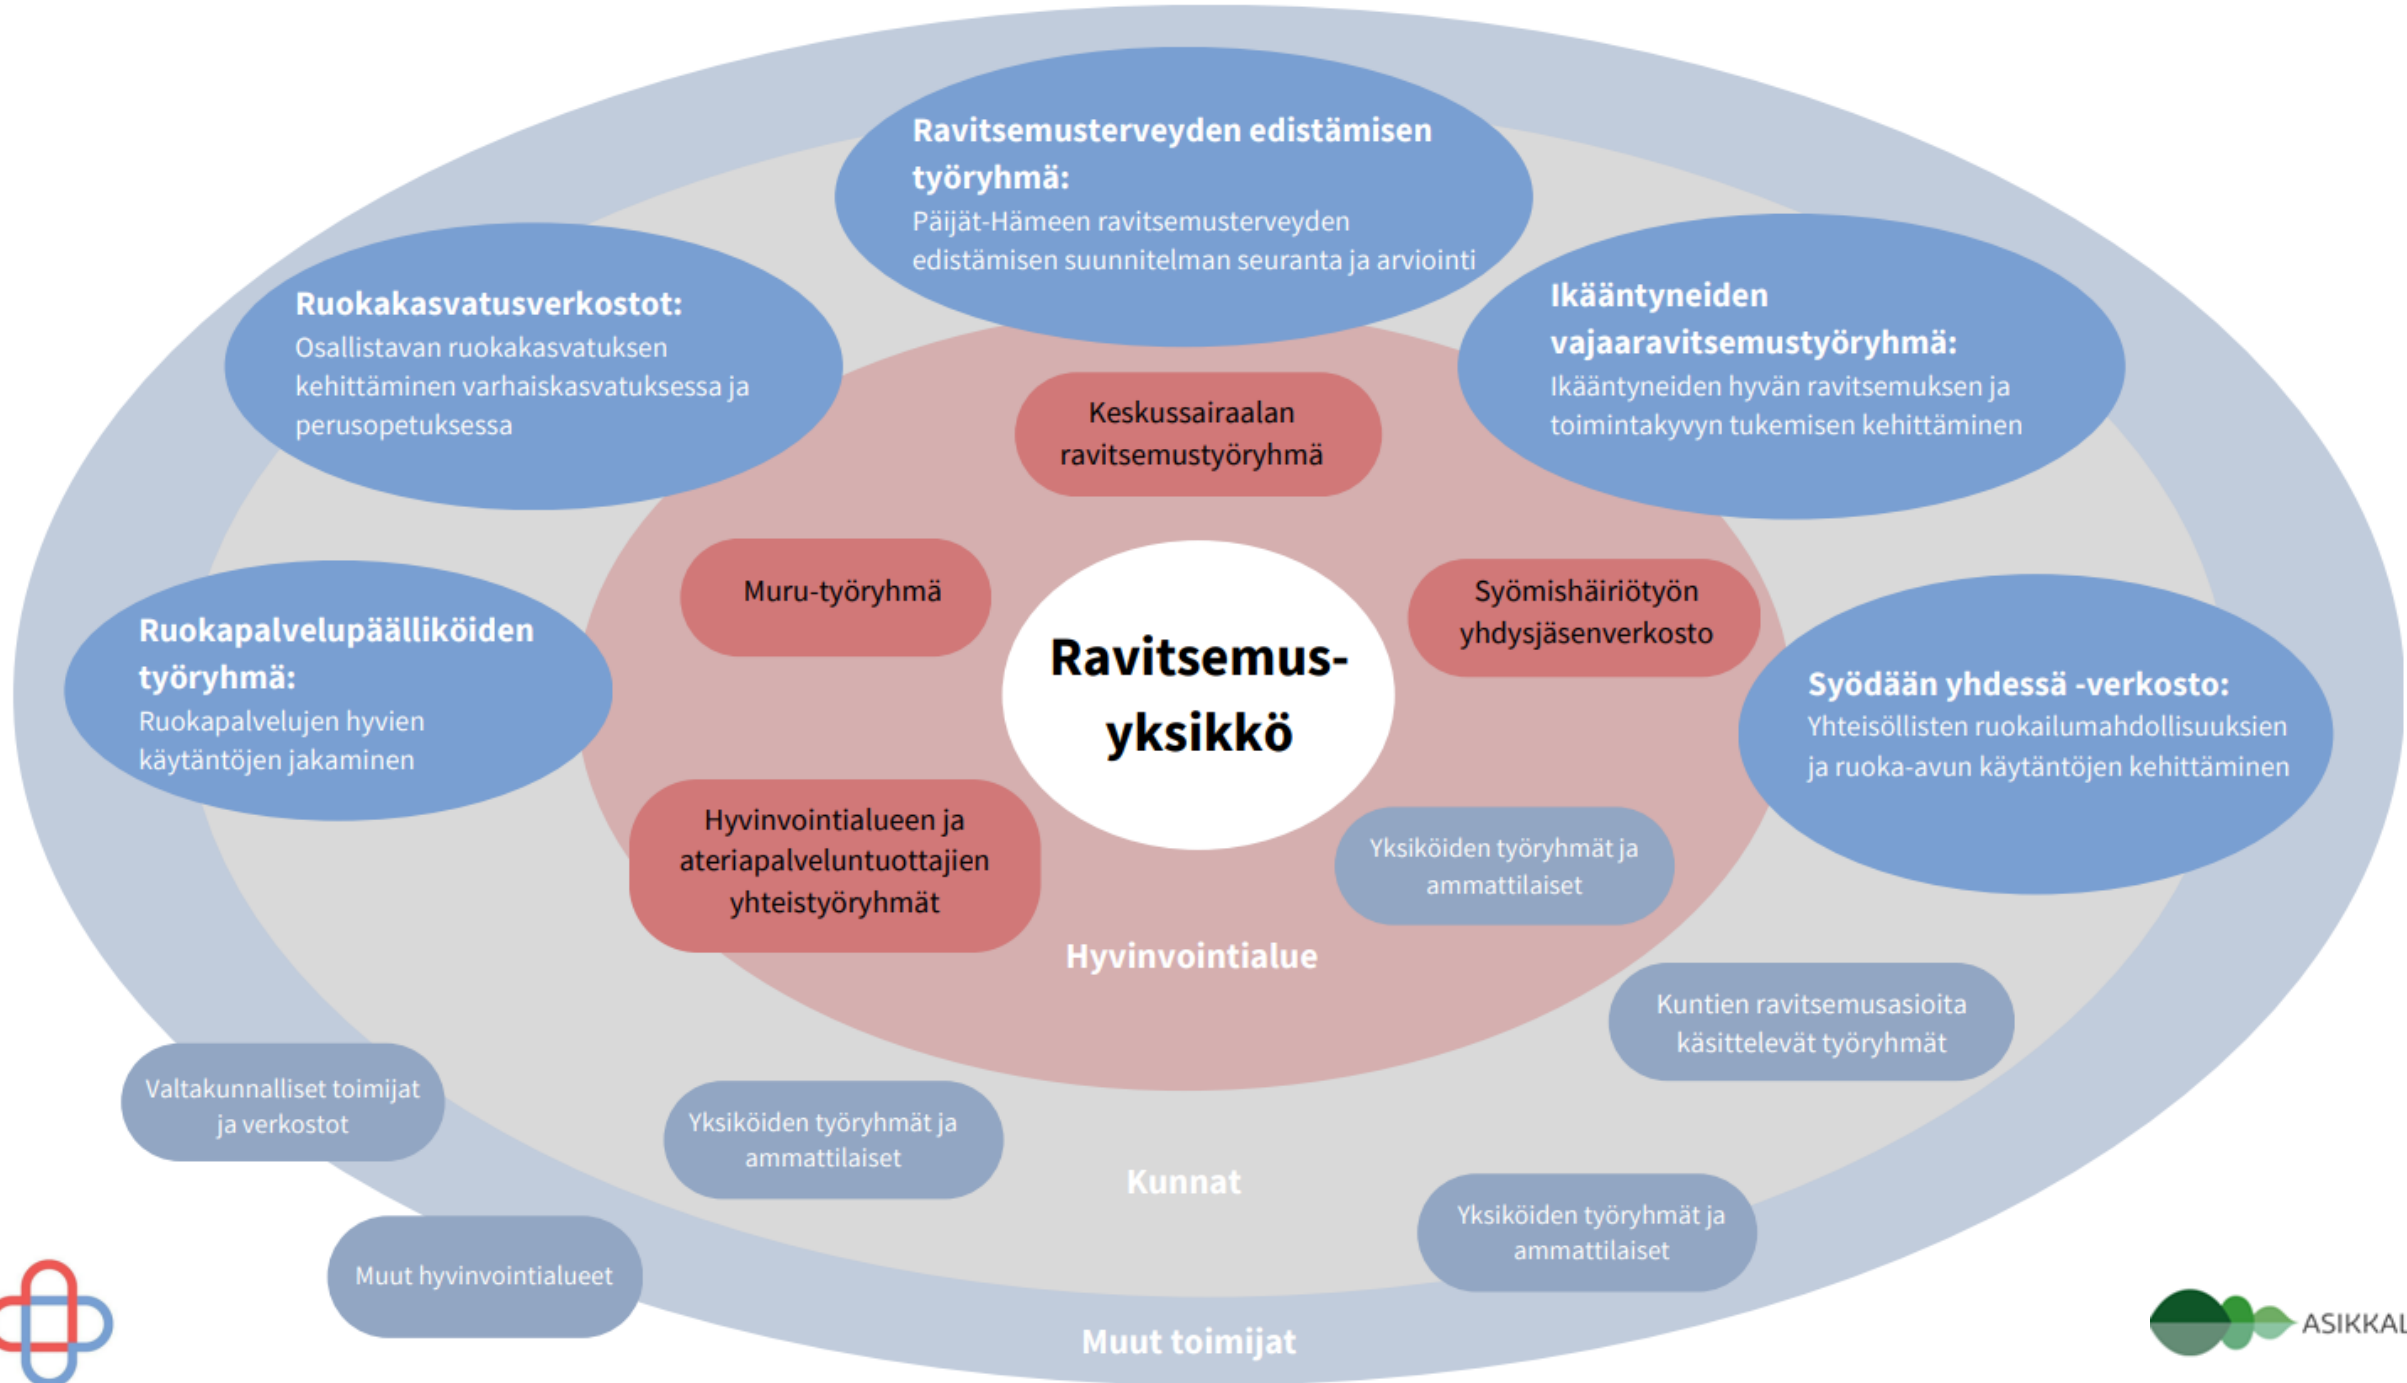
Ravitsemusterveyden edistämisen työryhmä:
Päijät-Hämeen ravitsemusterveyden edistämisen suunnitelman seuranta ja arviointi

Ruokakasvatusverkostot:
Osallistavan ruokakasvatuksen kehittäminen varhaiskasvatuksessa ja perusopetuksessa

Ikääntyneiden vajaaravitsemustyöryhmä:
Ikääntyneiden hyvän ravitsemuksen ja toimintakyvyn tukemisen kehittäminen

Keskussairaalan ravitsemustyöryhmä

Muru-työryhmä

Ravitsemus-yksikkö

Syömishäiriötyön yhdysjäsenverkosto

Ruokapalvelupäälliköiden työryhmä:
Ruokapalvelujen hyvien käytäntöjen jakaminen

Syödään yhdessä -verkosto:
Yhteisöllisten ruokailumahdollisuuksien ja ruoka-avun käytäntöjen kehittäminen

Hyvinvointialueen ja ateriapaleluntuottajien yhteistyöryhmät

Yksiköiden työryhmät ja ammattilaiset

Hyvinvointialue

Kuntien ravitsemusasioita käsittelevät työryhmät

Valtakunnalliset toimijat ja verkostot

Yksiköiden työryhmät ja ammattilaiset

Kunnat

Yksiköiden työryhmät ja ammattilaiset

Muut hyvinvointialueet

Muut toimijat

ASIKKAL